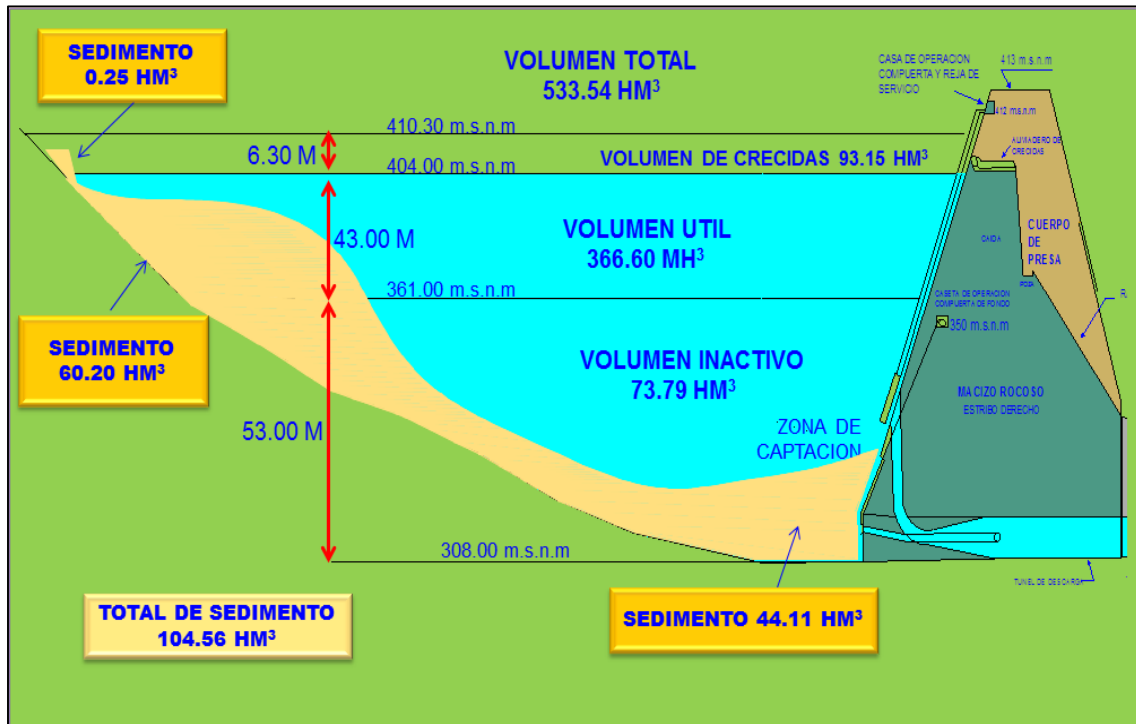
SEDIMENTO
0.25 HM$^3$

VOLUMEN TOTAL
533.54 HM$^3$

CASA DE OPERACION COMPUERTA Y REJA DE SERVICIO

413 m.s.n.m

412 m.s.n.m

410.30 m.s.n.m

6.30 M

404.00 m.s.n.m

VOLUMEN DE CRECIDAS 93.15 HM$^3$

ALIVIADERO DE CRECIDAS

VOLUMEN UTIL
366.60 MH$^3$

43.00 M

CAIDA

CUERPO DE PRESA

361.00 m.s.n.m

CASETA DE OPERACION COMPUERTA DE FONDO

350 m.s.n.m

SEDIMENTO
60.20 HM$^3$

VOLUMEN INACTIVO
73.79 HM$^3$

MACIZO ROCOSO
ESTRIBO DERECHO

53.00 M

ZONA DE CAPTACION

308.00 m.s.n.m

TUNEL DE DESCARGA

TOTAL DE SEDIMENTO
104.56 HM$^3$

SEDIMENTO 44.11 HM$^3$